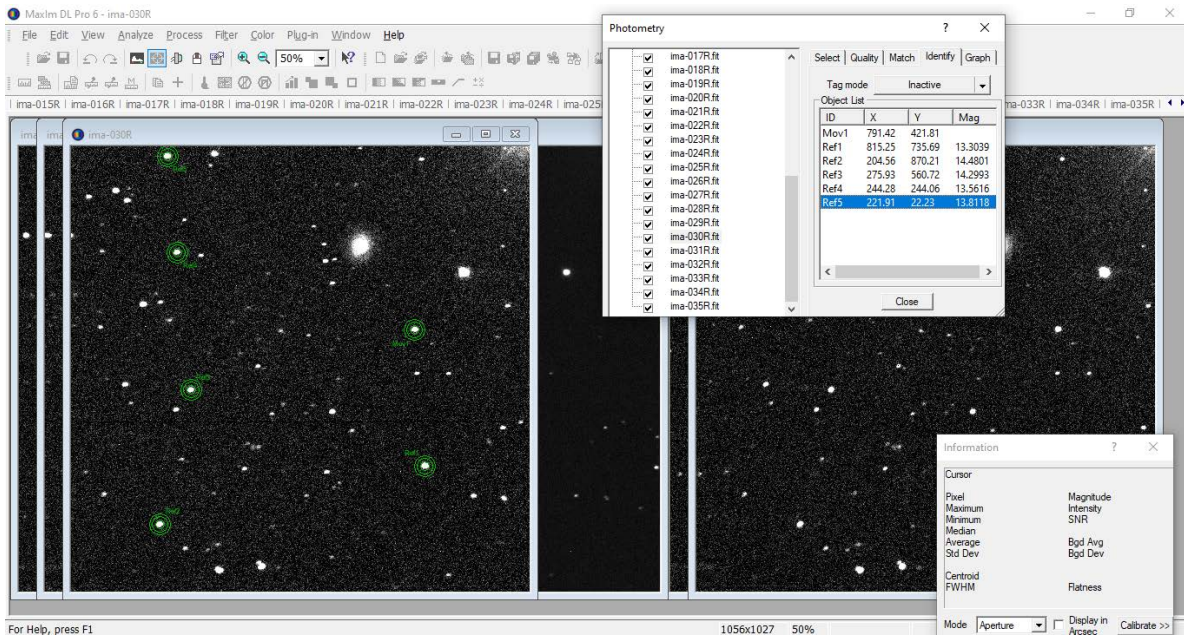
MaxIm DL Pro 6 - ima-030R

File Edit View Analyze Process Filter Color Plug-in Window Help

50%

ima-015R | ima-016R | ima-017R | ima-018R | ima-019R | ima-020R | ima-021R | ima-022R | ima-023R | ima-024R | ima-025R

ima-033R | ima-034R | ima-035R

ima ima ima-030R

Ref5

Ref2

Ref3

Mov1

Ref1

Ref4

Photometry

? X

ima-017R.fit
ima-018R.fit
ima-019R.fit
ima-020R.fit
ima-021R.fit
ima-022R.fit
ima-023R.fit
ima-024R.fit
ima-025R.fit
ima-026R.fit
ima-027R.fit
ima-028R.fit
ima-029R.fit
ima-030R.fit
ima-031R.fit
ima-032R.fit
ima-033R.fit
ima-034R.fit
ima-035R.fit

Select | Quality | Match | Identify | Graph

Tag mode Inactive

Object List

| ID | X | Y | Mag |
|---|---|---|---|
| Mov1 | 791.42 | 421.81 | |
| Ref1 | 815.25 | 735.69 | 13.3039 |
| Ref2 | 204.56 | 870.21 | 14.4801 |
| Ref3 | 275.93 | 560.72 | 14.2993 |
| Ref4 | 244.28 | 244.06 | 13.5616 |
| Ref5 | 221.91 | 22.23 | 13.8118 |

Close

Information

? X

Cursor

Pixel
Maximum
Minimum
Median
Average
Std Dev

Magnitude
Intensity
SNR

Bgd Avg
Bgd Dev

Centroid
FWHM

Flatness

Mode Aperture Display in Arcsec Calibrate >>

For Help, press F1

1056x1027 50%